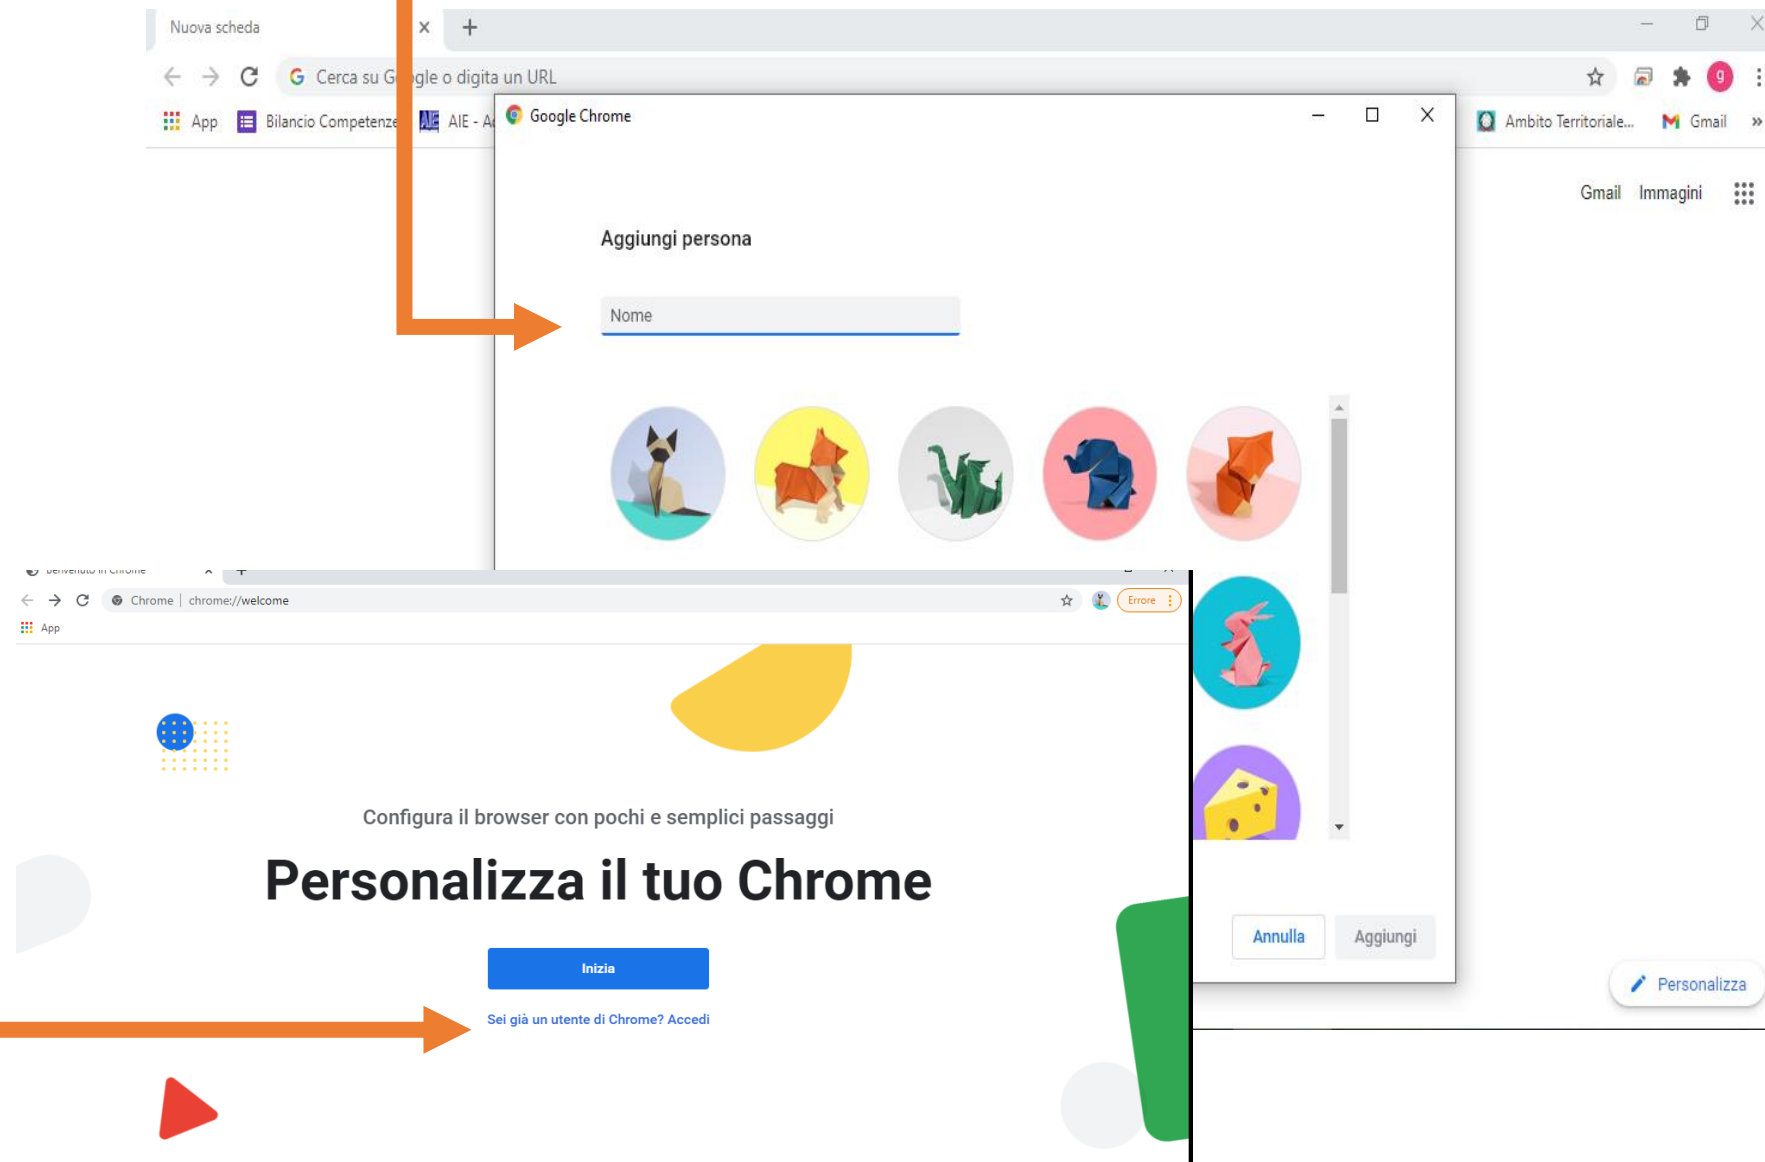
Nuova scheda ×
Cerca su G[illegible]gle o digita un URL
App Bilancio Competenze AIE - A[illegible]
Ambito Territoriale... Gmail »
Gmail Immagini

Google Chrome

Aggiungi persona

Nome

Annulla Aggiungi

Personalizza

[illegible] ×
Chrome | chrome://welcome
Errore
App

Configura il browser con pochi e semplici passaggi

Personalizza il tuo Chrome

Inizia

Sei già un utente di Chrome? Accedi